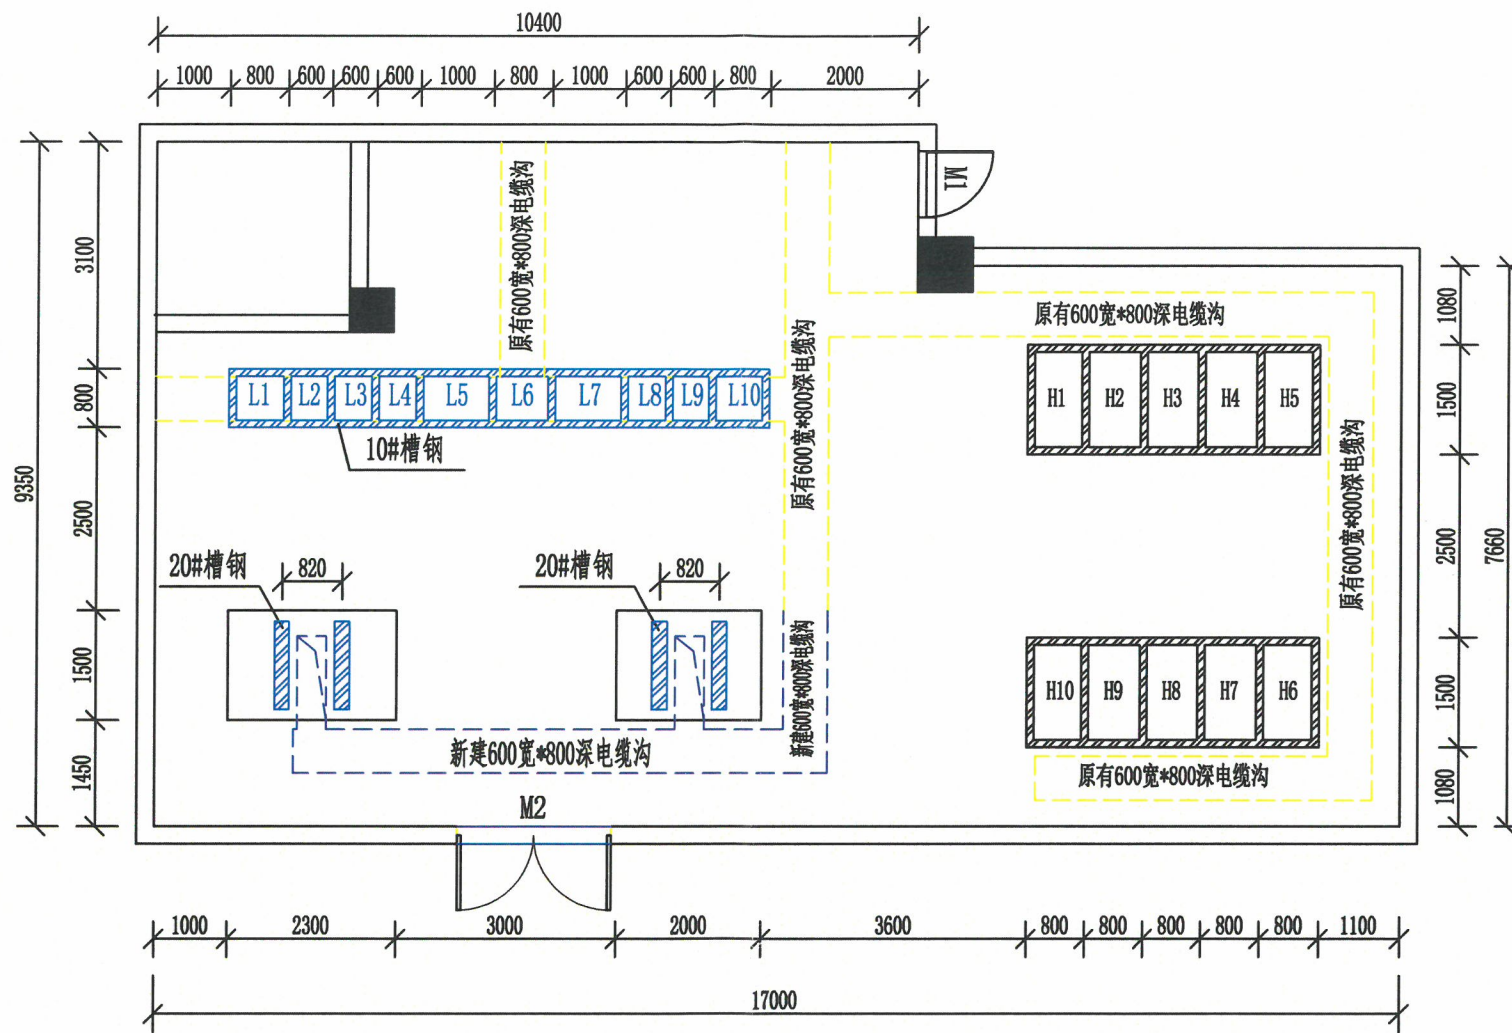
10400

1000 800 600 600 600 1000 800 1000 600 600 800 2000

M1

原有600宽*800深电缆沟

原有600宽*800深电缆沟

原有600宽*800深电缆沟

L1 L2 L3 L4 L5 L6 L7 L8 L9 L10

10#槽钢

H1 H2 H3 H4 H5

原有600宽*800深电缆沟

3100
800
2500
1500
1450
9350

20#槽钢 820

20#槽钢 820

新建600宽*800深电缆沟

新建600宽*800深电缆沟

H10 H9 H8 H7 H6

原有600宽*800深电缆沟

1080
1500
2500
1500
1080
7660

M2

1000 2300 3000 2000 3600 800 800 800 800 800 1100

17000